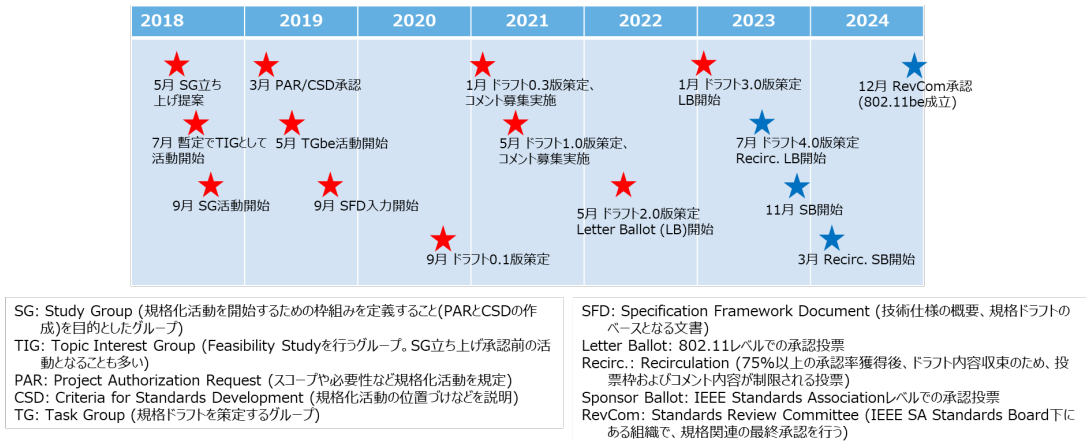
2018 2019 2020 2021 2022 2023 2024

5月 SG立ち上げ提案

7月 暫定でTIGとして活動開始

9月 SG活動開始

3月 PAR/CSD承認

5月 TGbe活動開始

9月 SFD入力開始

9月 ドラフト0.1版策定

1月 ドラフト0.3版策定、コメント募集実施

5月 ドラフト1.0版策定、コメント募集実施

5月 ドラフト2.0版策定 Letter Ballot (LB)開始

1月 ドラフト3.0版策定 LB開始

7月 ドラフト4.0版策定 Recirc. LB開始

11月 SB開始

3月 Recirc. SB開始

12月 RevCom承認 (802.11be成立)

SG: Study Group (規格化活動を開始するための枠組みを定義すること(PARとCSDの作成)を目的としたグループ)
TIG: Topic Interest Group (Feasibility Studyを行うグループ。SG立ち上げ承認前の活動となることも多い)
PAR: Project Authorization Request (スコープや必要性など規格化活動を規定)
CSD: Criteria for Standards Development (規格化活動の位置づけなどを説明)
TG: Task Group (規格ドラフトを策定するグループ)

SFD: Specification Framework Document (技術仕様の概要、規格ドラフトのベースとなる文書)
Letter Ballot: 802.11レベルでの承認投票
Recirc.: Recirculation (75%以上の承認率獲得後、ドラフト内容収束のため、投票枠およびコメント内容が制限される投票)
Sponsor Ballot: IEEE Standards Associationレベルでの承認投票
RevCom: Standards Review Committee (IEEE SA Standards Board下にある組織で、規格関連の最終承認を行う)